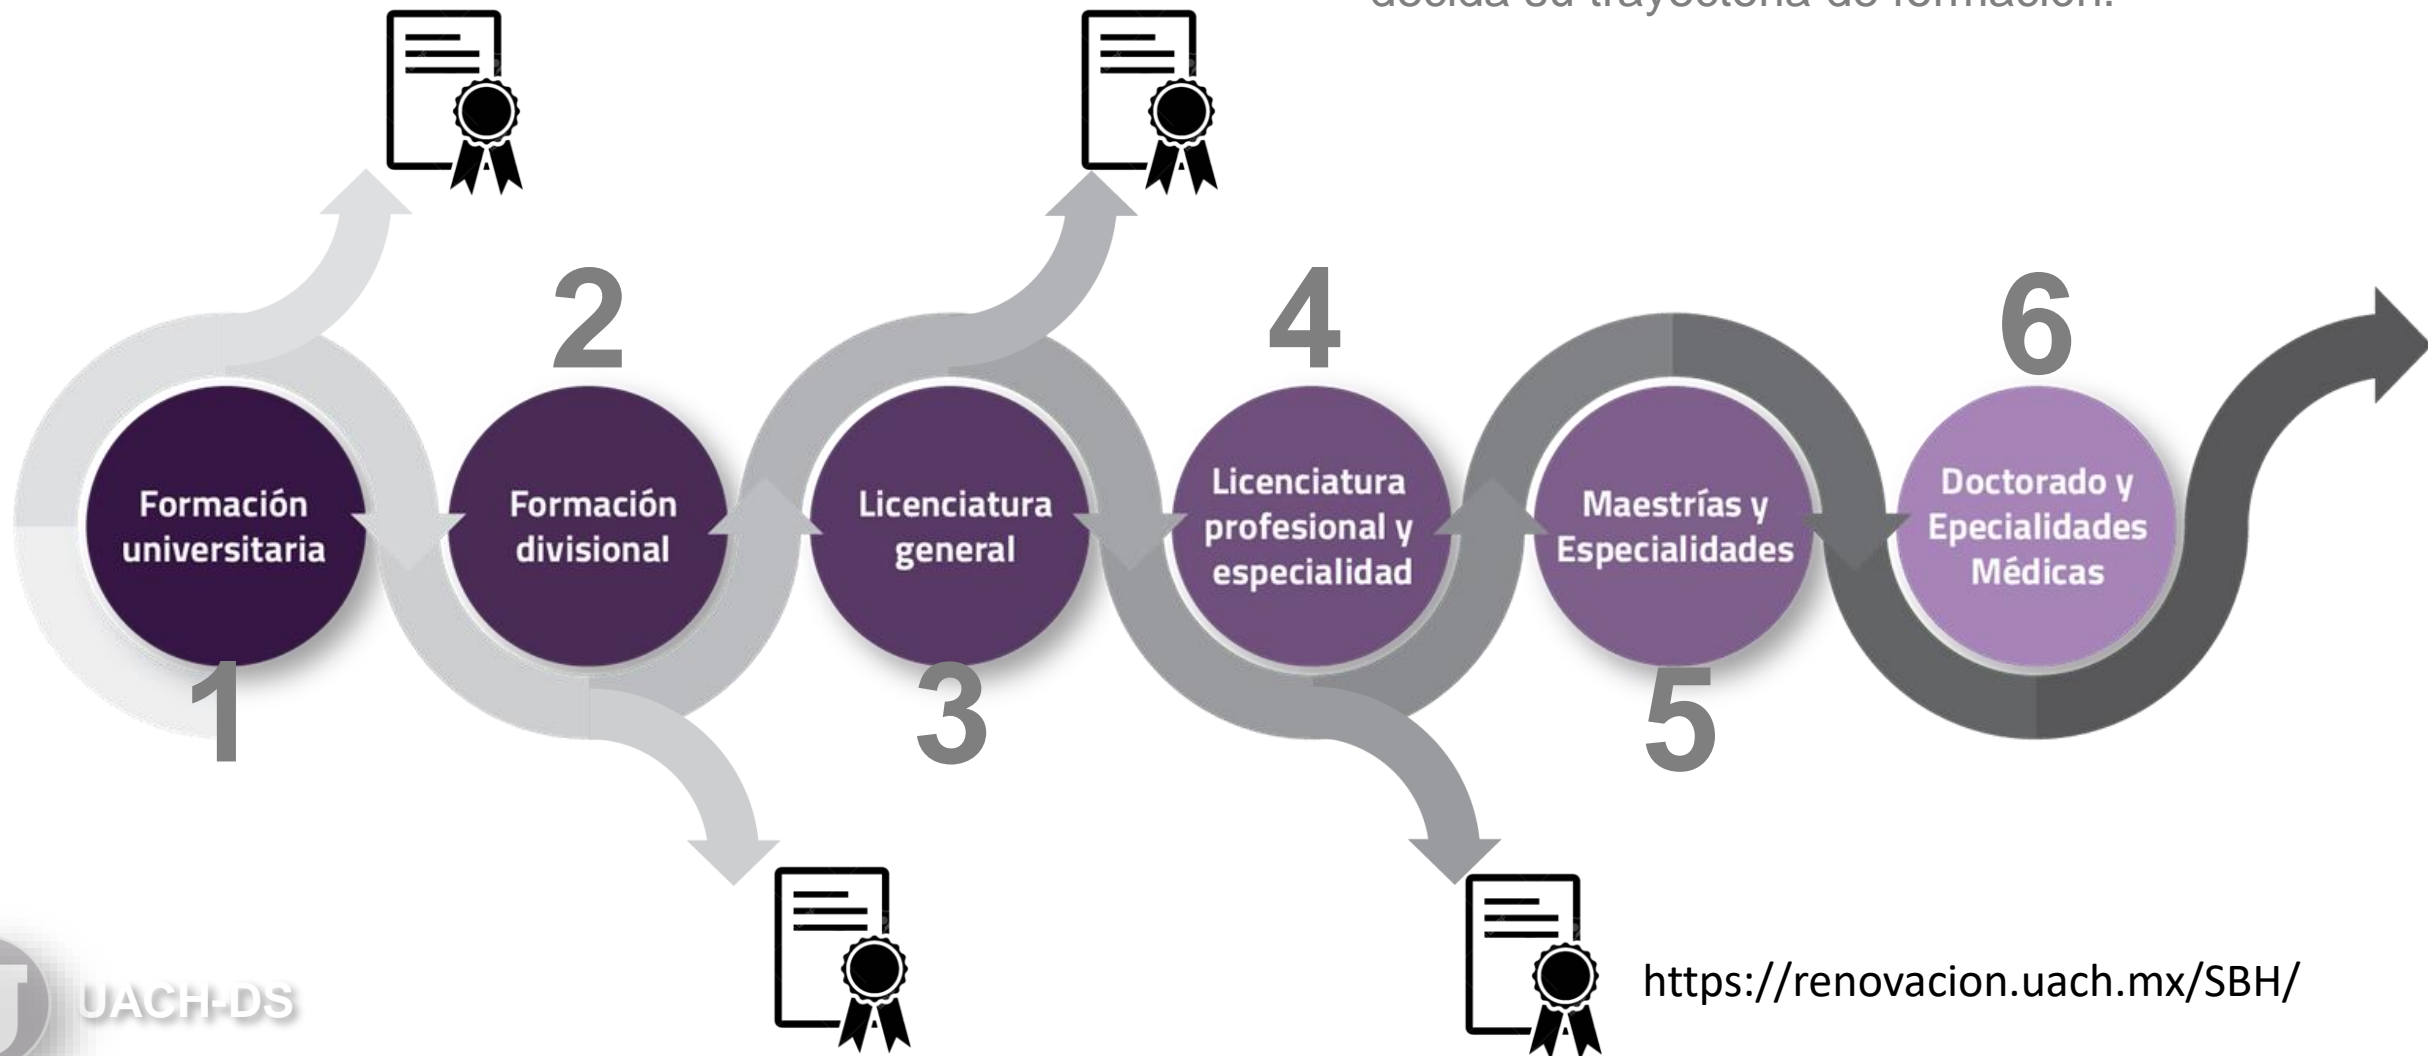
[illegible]

2

4

6

Formación universitaria

Formación divisional

Licenciatura general

Licenciatura profesional y especialidad

Maestrías y Especialidades

Doctorado y Especialidades Médicas

1

3

5

UACH-DS

https://renovacion.uach.mx/SBH/